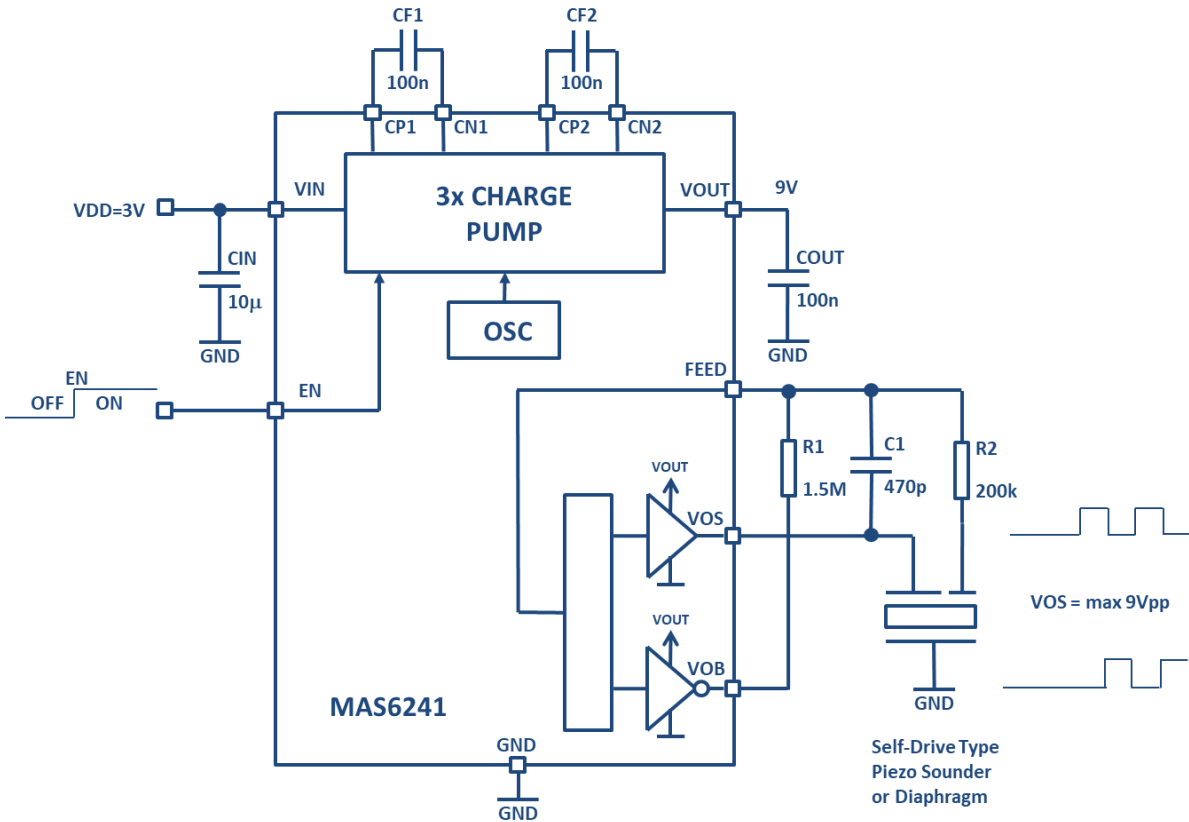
CF1
100n
CF2
100n
CP1
CN1
CP2
CN2
VIN
3x CHARGE PUMP
VOUT
9V
VDD=3V
CIN
10µ
GND
COUT
100n
GND
OSC
EN
OFF
ON
EN
FEED
R1
1.5M
C1
470p
R2
200k
VOUT
VOS
VOUT
VOB
VOS = max 9Vpp
GND
MAS6241
GND
GND
Self-Drive Type Piezo Sounder or Diaphragm